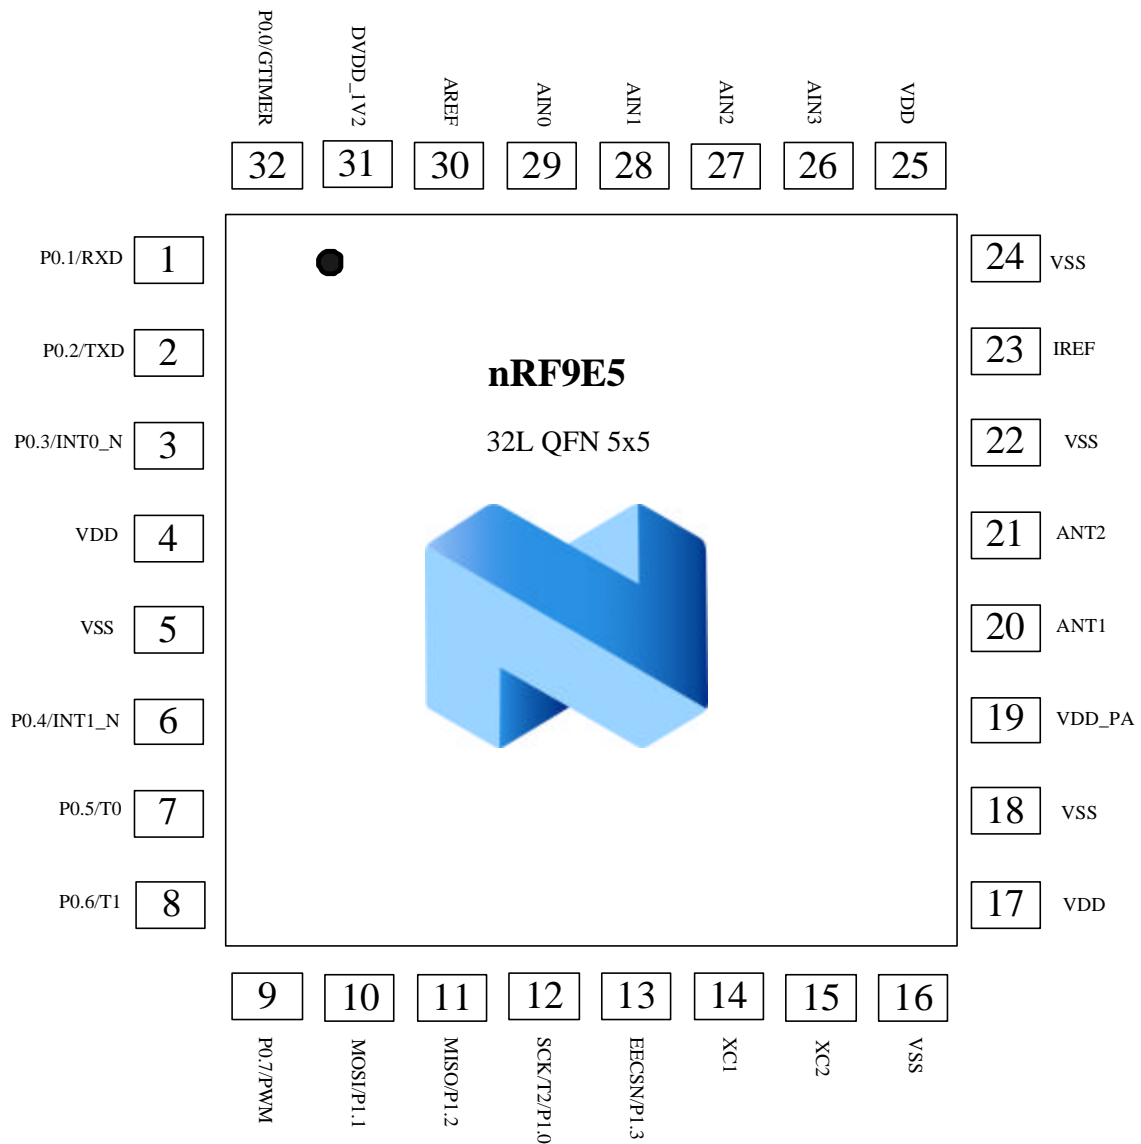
P0.0/GTIMER
DVDD_1V2
AREF
AIN0
AIN1
AIN2
AIN3
VDD

32
31
30
29
28
27
26
25

P0.1/RXD 1
P0.2/TXD 2
P0.3/INT0_N 3
VDD 4
VSS 5
P0.4/INT1_N 6
P0.5/T0 7
P0.6/T1 8

**nRF9E5**

32L QFN 5x5

24 VSS
23 IREF
22 VSS
21 ANT2
20 ANT1
19 VDD_PA
18 VSS
17 VDD

9
10
11
12
13
14
15
16

P0.7/PWM
MOSI/P1.1
MISO/P1.2
SCK/T2/P1.0
EECSN/P1.3
XC1
XC2
VSS